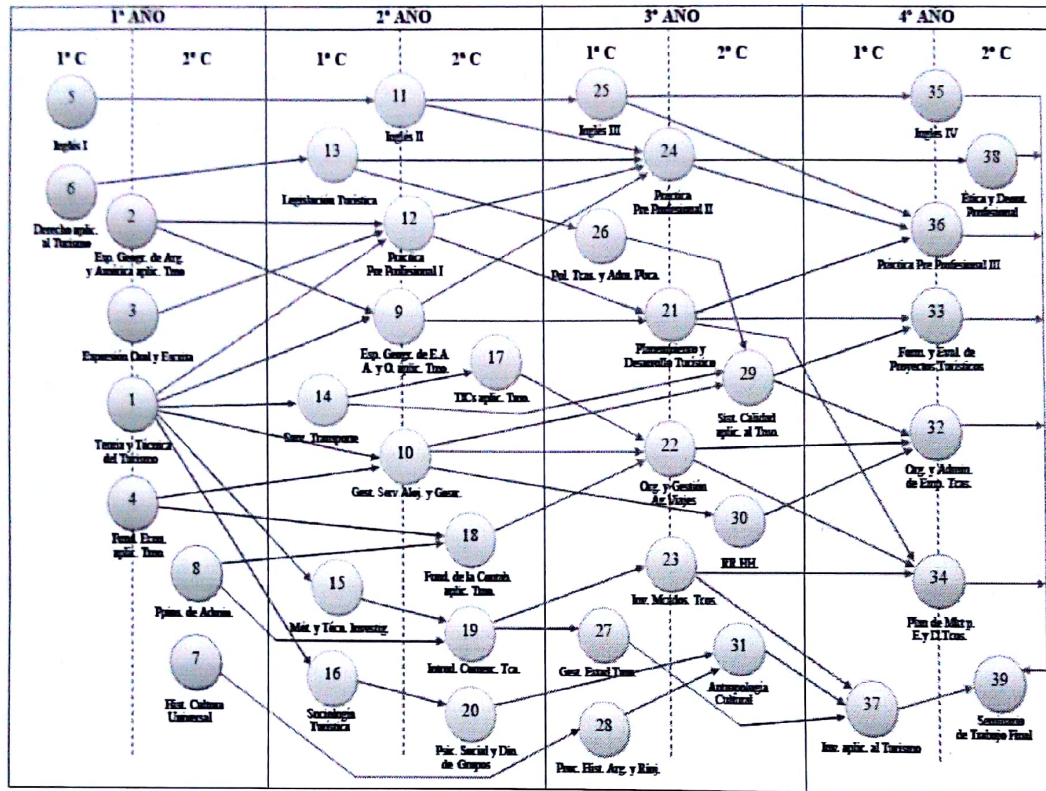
1° AÑO

1° C

2° C

2° AÑO

1° C

2° C

3° AÑO

1° C

2° C

4° AÑO

1° C

2° C

5
Inglés I

6
Derecho aplic. al Turismo

2
Esp. Geogr. de Arg. y América aplic. Tmo

3
Expresión Oral y Escrita

1
Teoría y Técnica del Turismo

4
Fund. Econ. aplic. Tmo.

8
Ppios. de Admin.

7
Hist. Cultura Universal

11
Inglés II

13
Legislación Turística

12
Práctica Pre Profesional I

9
Esp. Geogr. de E.A A. y O. aplic. Tmo.

14
Serv. Transporte

17
TICs aplic. Tmo.

10
Gest. Serv Aloj. y Gastr.

18
Fund. de la Comnic. aplic. Tmo.

15
Mét. y Téc. Investg.

19
Introd. Comerc. Tca.

16
Sociología Turística

20
Psic. Social y Din. de Grupos

25
Inglés III

24
Práctica Pre Profesional II

26
Pol. Tcas. y Adm. Pca.

21
Planeamiento y Desarrollo Turístico

29
Sist. Calidad aplic. al Tmo.

22
Org. y Gestión Ag. Viajes

30
RR.HH.

23
Inv. Métodos Tcos.

27
Gest. Patrim Tmo.

31
Antropología Cultural

28
Proc. Hist. Arg. y Rinj.

35
Inglés IV

38
Ética y Deont. Profesional

36
Práctica Pre Profesional III

33
Form. y Eval. de Proyectos Turísticos

32
Org. y Admin. de Emp. Tcas.

34
Plan de Mkt p. E. y D. Tcos.

37
Inv. aplic. al Turismo

39
Seminario de Trabajo Final